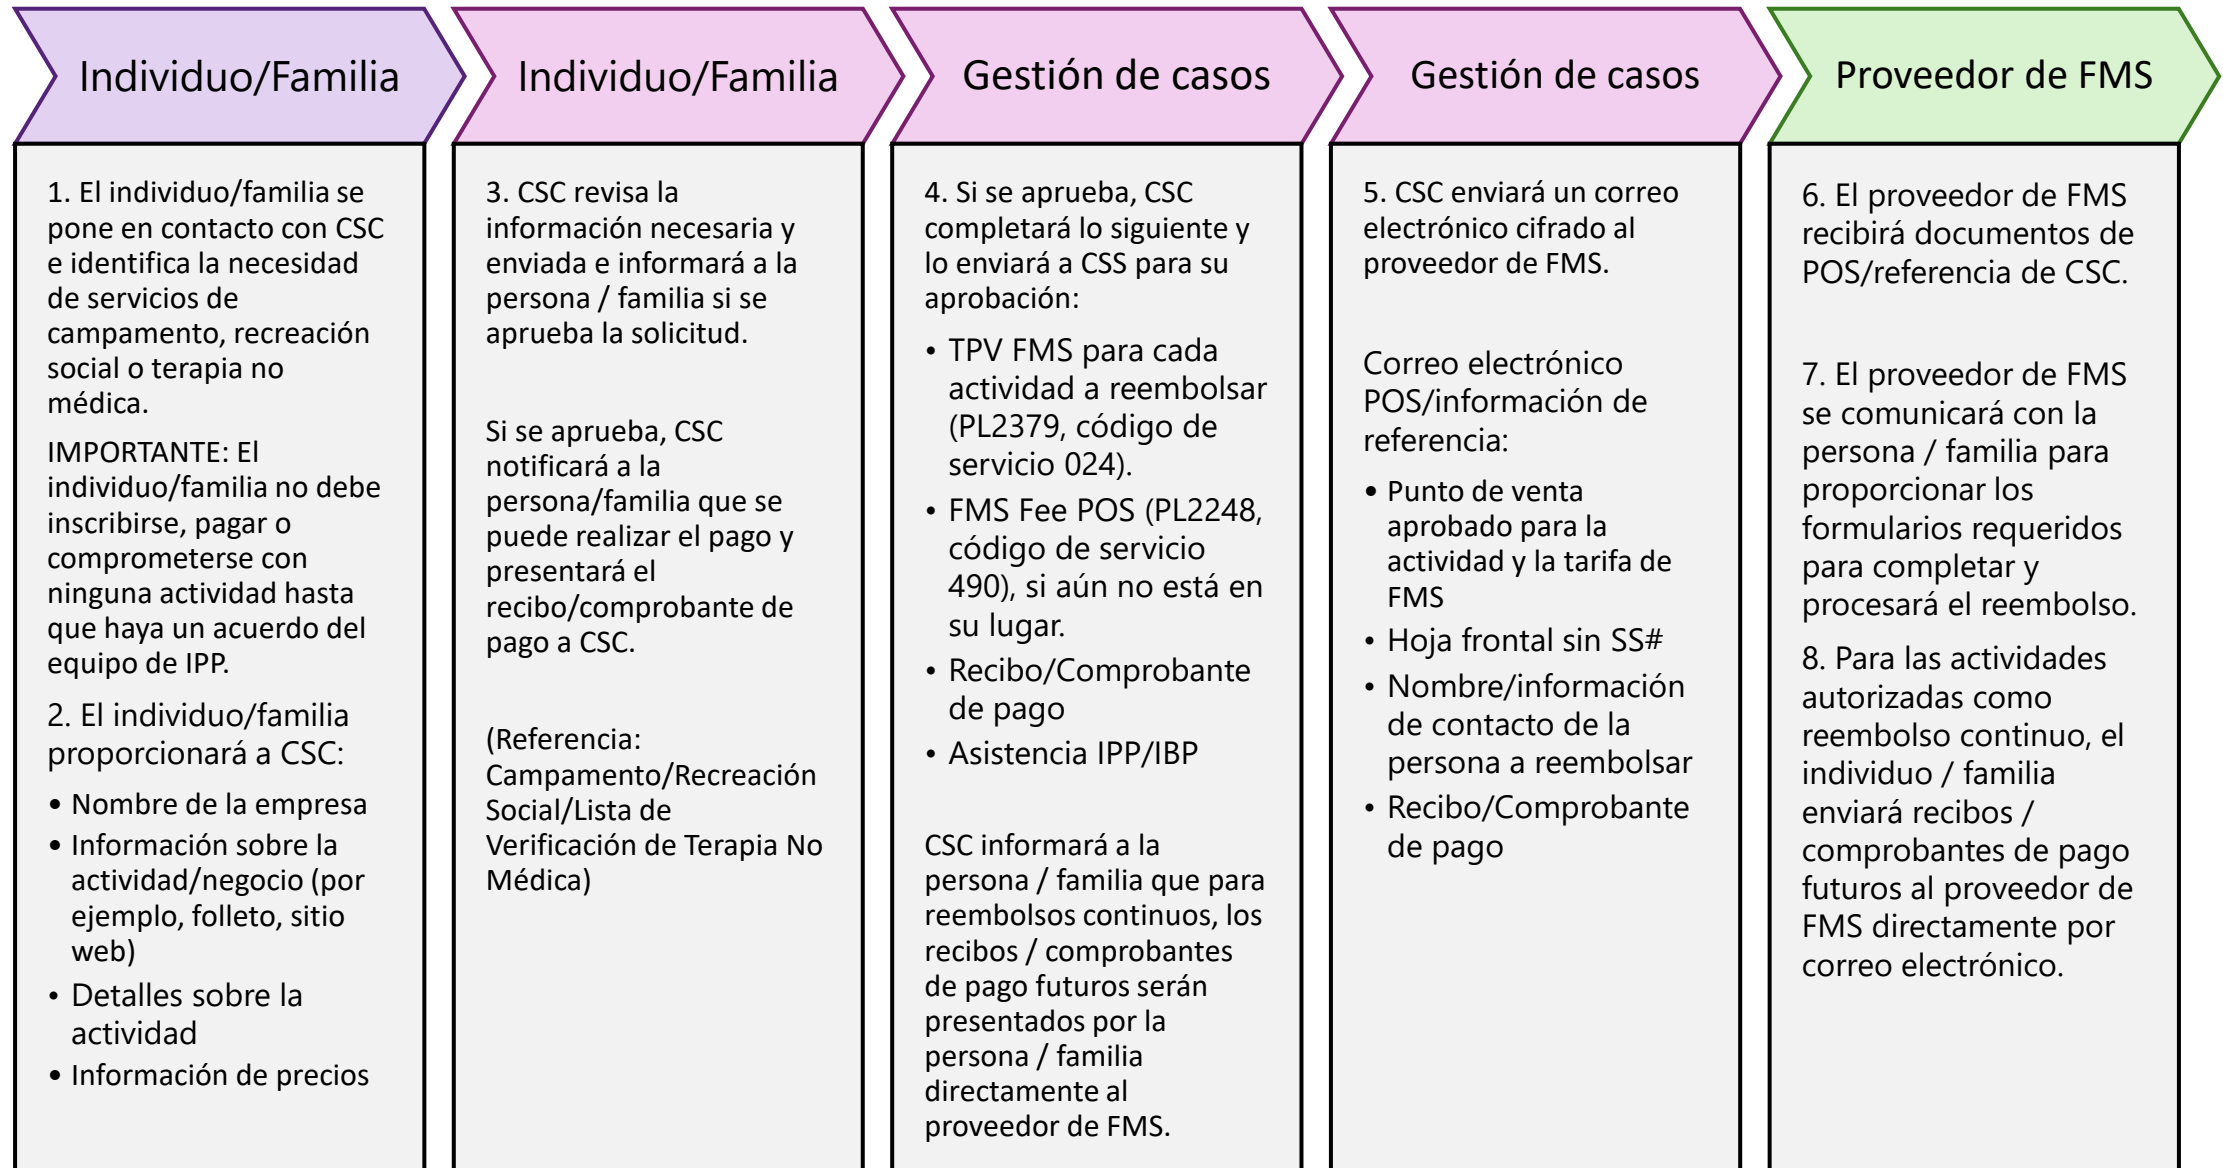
Individuo/Familia

1. El individuo/familia se pone en contacto con CSC e identifica la necesidad de servicios de campamento, recreación social o terapia no médica.

IMPORTANTE: El individuo/familia no debe inscribirse, pagar o comprometerse con ninguna actividad hasta que haya un acuerdo del equipo de IPP.

2. El individuo/familia proporcionará a CSC:

- Nombre de la empresa
- Información sobre la actividad/negocio (por ejemplo, folleto, sitio web)
- Detalles sobre la actividad
- Información de precios

Individuo/Familia

3. CSC revisa la información necesaria y enviada e informará a la persona / familia si se aprueba la solicitud.

Si se aprueba, CSC notificará a la persona/familia que se puede realizar el pago y presentará el recibo/comprobante de pago a CSC.

(Referencia: Campamento/Recreación Social/Lista de Verificación de Terapia No Médica)

Gestión de casos

4. Si se aprueba, CSC completará lo siguiente y lo enviará a CSS para su aprobación:

- TPV FMS para cada actividad a reembolsar (PL2379, código de servicio 024).
- FMS Fee POS (PL2248, código de servicio 490), si aún no está en su lugar.
- Recibo/Comprobante de pago
- Asistencia IPP/IBP

CSC informará a la persona / familia que para reembolsos continuos, los recibos / comprobantes de pago futuros serán presentados por la persona / familia directamente al proveedor de FMS.

Gestión de casos

5. CSC enviará un correo electrónico cifrado al proveedor de FMS.

Correo electrónico POS/información de referencia:

- Punto de venta aprobado para la actividad y la tarifa de FMS
- Hoja frontal sin SS#
- Nombre/información de contacto de la persona a reembolsar
- Recibo/Comprobante de pago

Proveedor de FMS

6. El proveedor de FMS recibirá documentos de POS/referencia de CSC.

7. El proveedor de FMS se comunicará con la persona / familia para proporcionar los formularios requeridos para completar y procesará el reembolso.

8. Para las actividades autorizadas como reembolso continuo, el individuo / familia enviará recibos / comprobantes de pago futuros al proveedor de FMS directamente por correo electrónico.